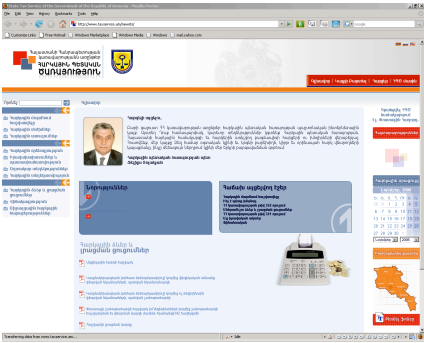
"State Tax Service of the Government of the Republic of Armenia - Mozilla Firefox

File Edit View History Bookmarks Tools Help

http://www.taxservice.am/Armenia/

Customize Links Free Hotmail Windows Marketplace Windows Media Windows mail.yahoo.com

ՀԱՅԱՍՏԱՆԻ ՀԱՆՐԱՊԵՏՈՒԹՅԱՆ ԿԱՌԱՎԱՐՈՒԹՅԱՆ ԱՌԸՆԹԵՐ ՀԱՐԿԱՅԻՆ ԾԱՌԱՅՈՒԹՅՈՒՆ

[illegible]

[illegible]

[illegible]

Նորություններ

Հավաքե աշխեատանքի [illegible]

Հարկային ձևեր և օրենսդրությունը

Transferring data from www.taxservice.am...

Done